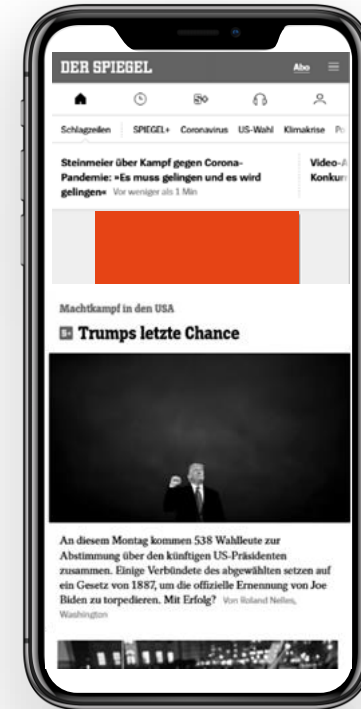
DER SPIEGEL

Abo

Schlagzeilen SPIEGEL+ Coronavirus US-Wahl Klimakrise Po

Steinmeier über Kampf gegen Corona-Pandemie: »Es muss gelingen und es wird gelingen« Vor weniger als 1 Min

Video-A Konkur

Machtkampf in den USA

S+ Trumps letzte Chance

An diesem Montag kommen 538 Wahlleute zur Abstimmung über den künftigen US-Präsidenten zusammen. Einige Verbündete des abgewählten setzen auf ein Gesetz von 1887, um die offizielle Ernennung von Joe Biden zu torpedieren. Mit Erfolg? Von Roland Nelles, Washington